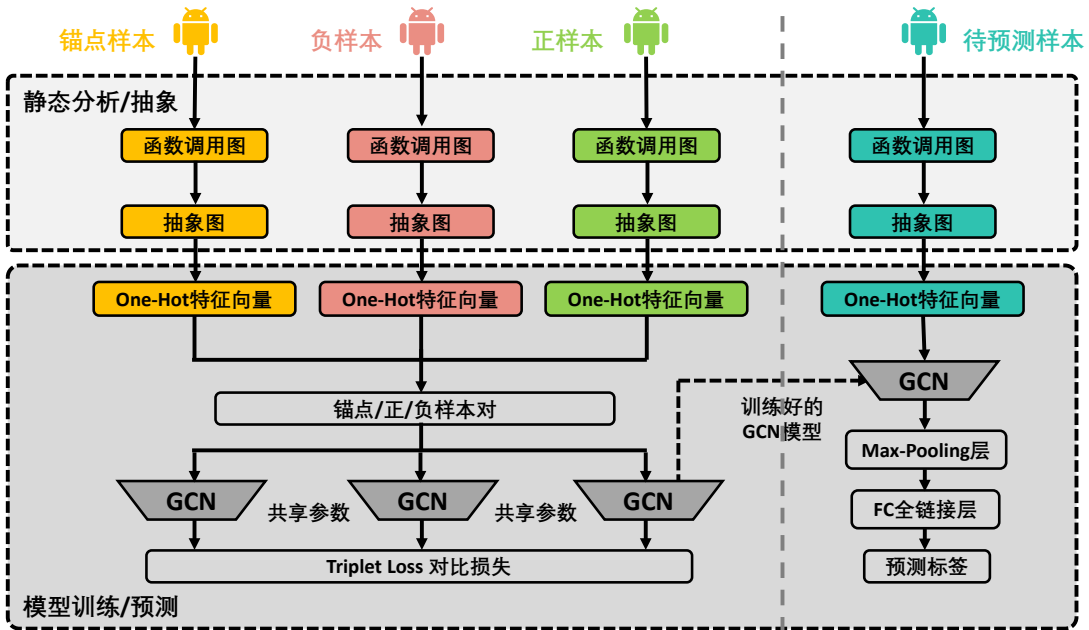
锚点样本

负样本

正样本

待预测样本

静态分析/抽象

函数调用图

函数调用图

函数调用图

函数调用图

抽象图

抽象图

抽象图

抽象图

One-Hot特征向量

One-Hot特征向量

One-Hot特征向量

One-Hot特征向量

GCN

锚点/正/负样本对

训练好的 GCN模型

Max-Pooling层

GCN

共享参数

GCN

共享参数

GCN

FC全链接层

Triplet Loss 对比损失

预测标签

模型训练/预测